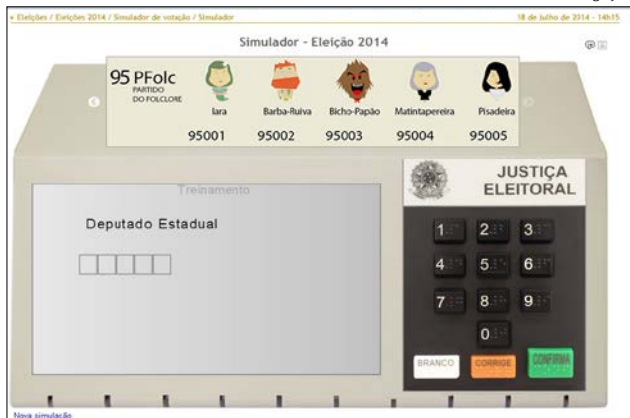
« Eleições / Eleições 2014 / Simulador de votação / Simulador

18 de Julho de 2014 - 14h15

Simulador - Eleição 2014

95 PFolc
PARTIDO DO FOLCLORE

| Iara | Barba-Ruiva | Bicho-Papão | Matintapereira | Pisadeira |
|---|---|---|---|---|
| 95001 | 95002 | 95003 | 95004 | 95005 |

Treinamento

Deputado Estadual

JUSTIÇA ELEITORAL

1 2 3
4 5 6
7 8 9
0

BRANCO CORRIGE CONFIRMA

Nova simulação